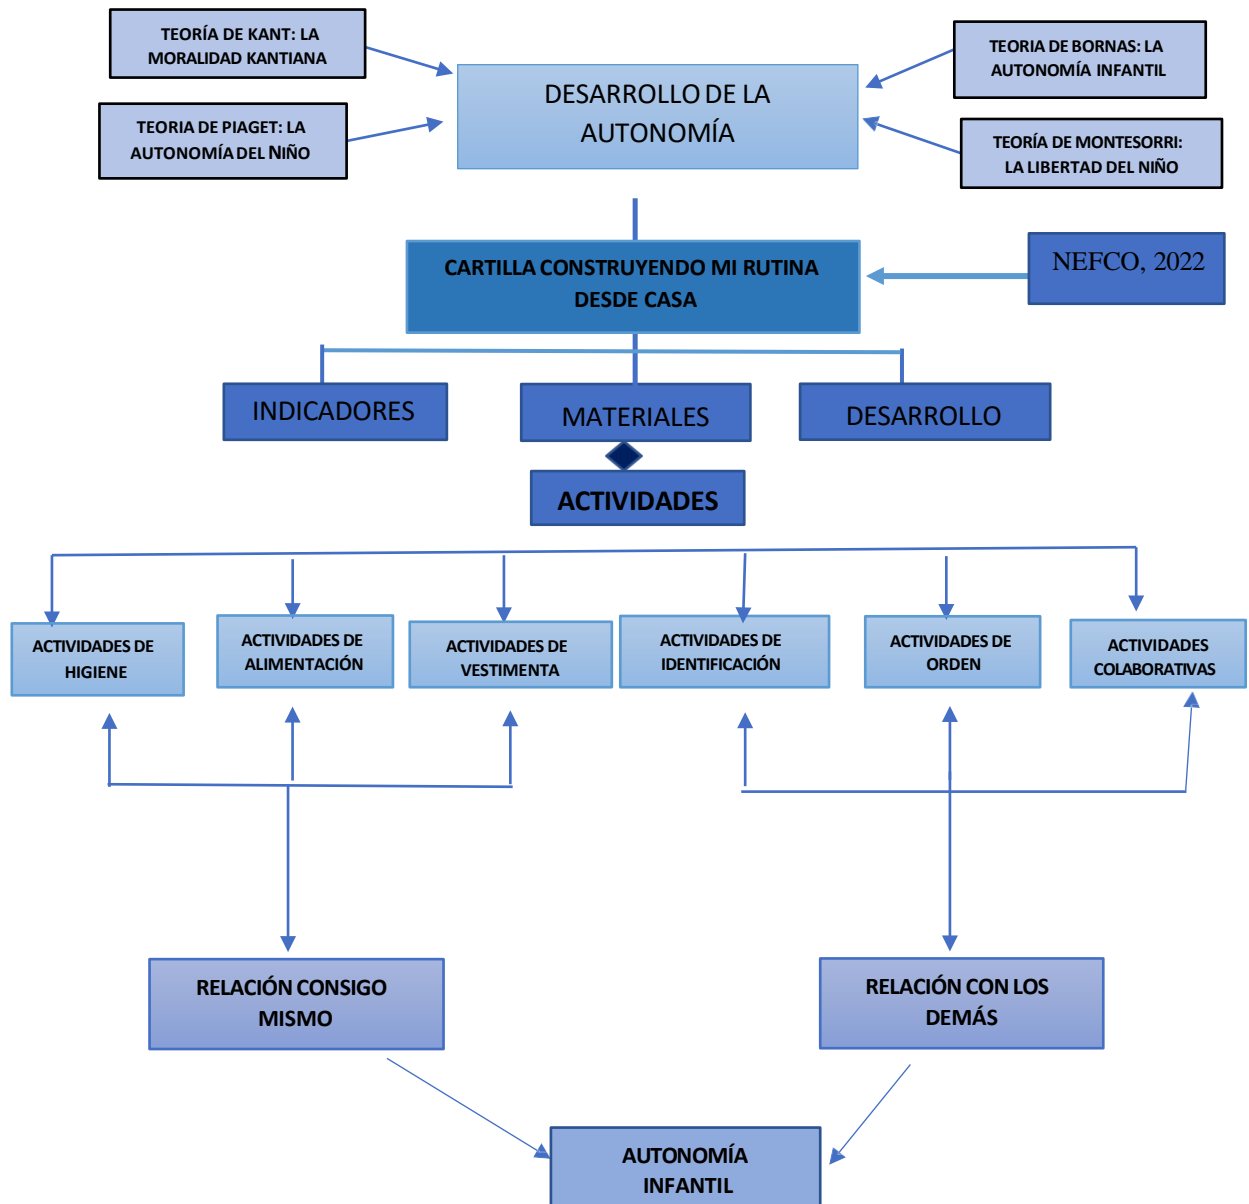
TEORÍA DE KANT: LA MORALIDAD KANTIANA

TEORIA DE PIAGET: LA AUTONOMÍA DEL NIÑO

DESARROLLO DE LA AUTONOMÍA

TEORIA DE BORNAS: LA AUTONOMÍA INFANTIL

TEORÍA DE MONTESORRI: LA LIBERTAD DEL NIÑO

CARTILLA CONSTRUYENDO MI RUTINA DESDE CASA

NEFCO, 2022

INDICADORES

MATERIALES

DESARROLLO

ACTIVIDADES

ACTIVIDADES DE HIGIENE

ACTIVIDADES DE ALIMENTACIÓN

ACTIVIDADES DE VESTIMENTA

ACTIVIDADES DE IDENTIFICACIÓN

ACTIVIDADES DE ORDEN

ACTIVIDADES COLABORATIVAS

RELACIÓN CONSIGO MISMO

RELACIÓN CON LOS DEMÁS

AUTONOMÍA INFANTIL